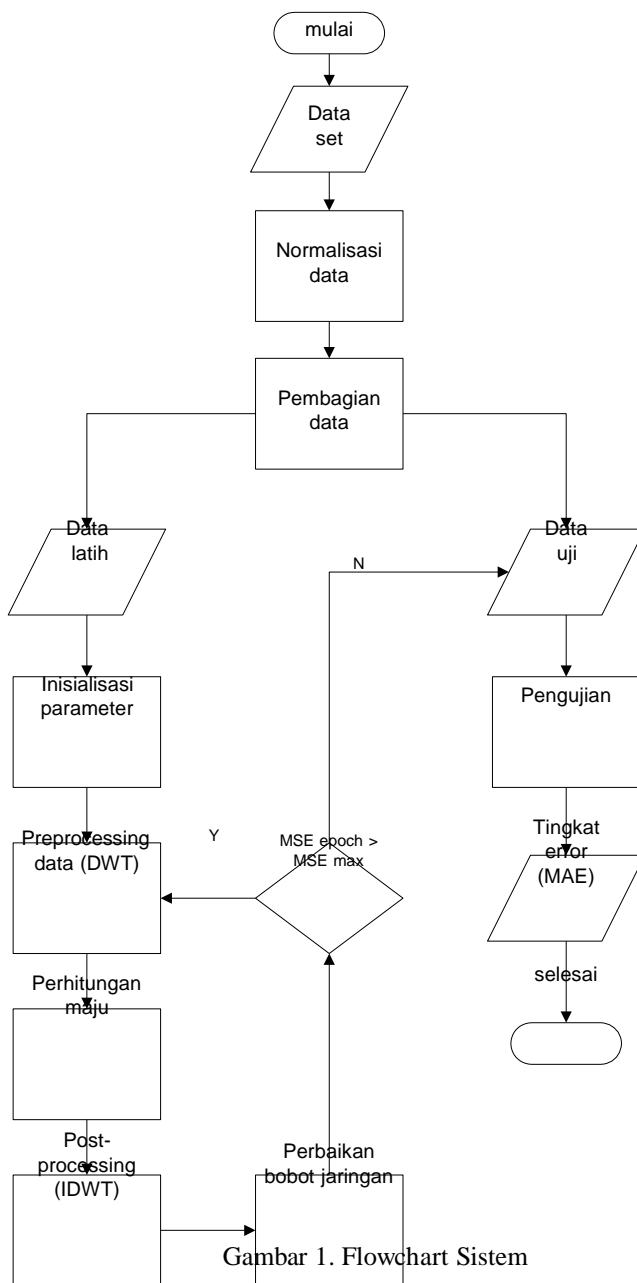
mulai

Data set

Normalisasi data

Pembagian data

Data latih

Data uji

N

Inisialisasi parameter

Pengujian

Y

MSE epoch > MSE max

Preprocessing data (DWT)

Tingkat error (MAE)

selesai

Perhitungan maju

Post-processing (IDWT)

Perbaikan bobot jaringan

Gambar 1. Flowchart Sistem